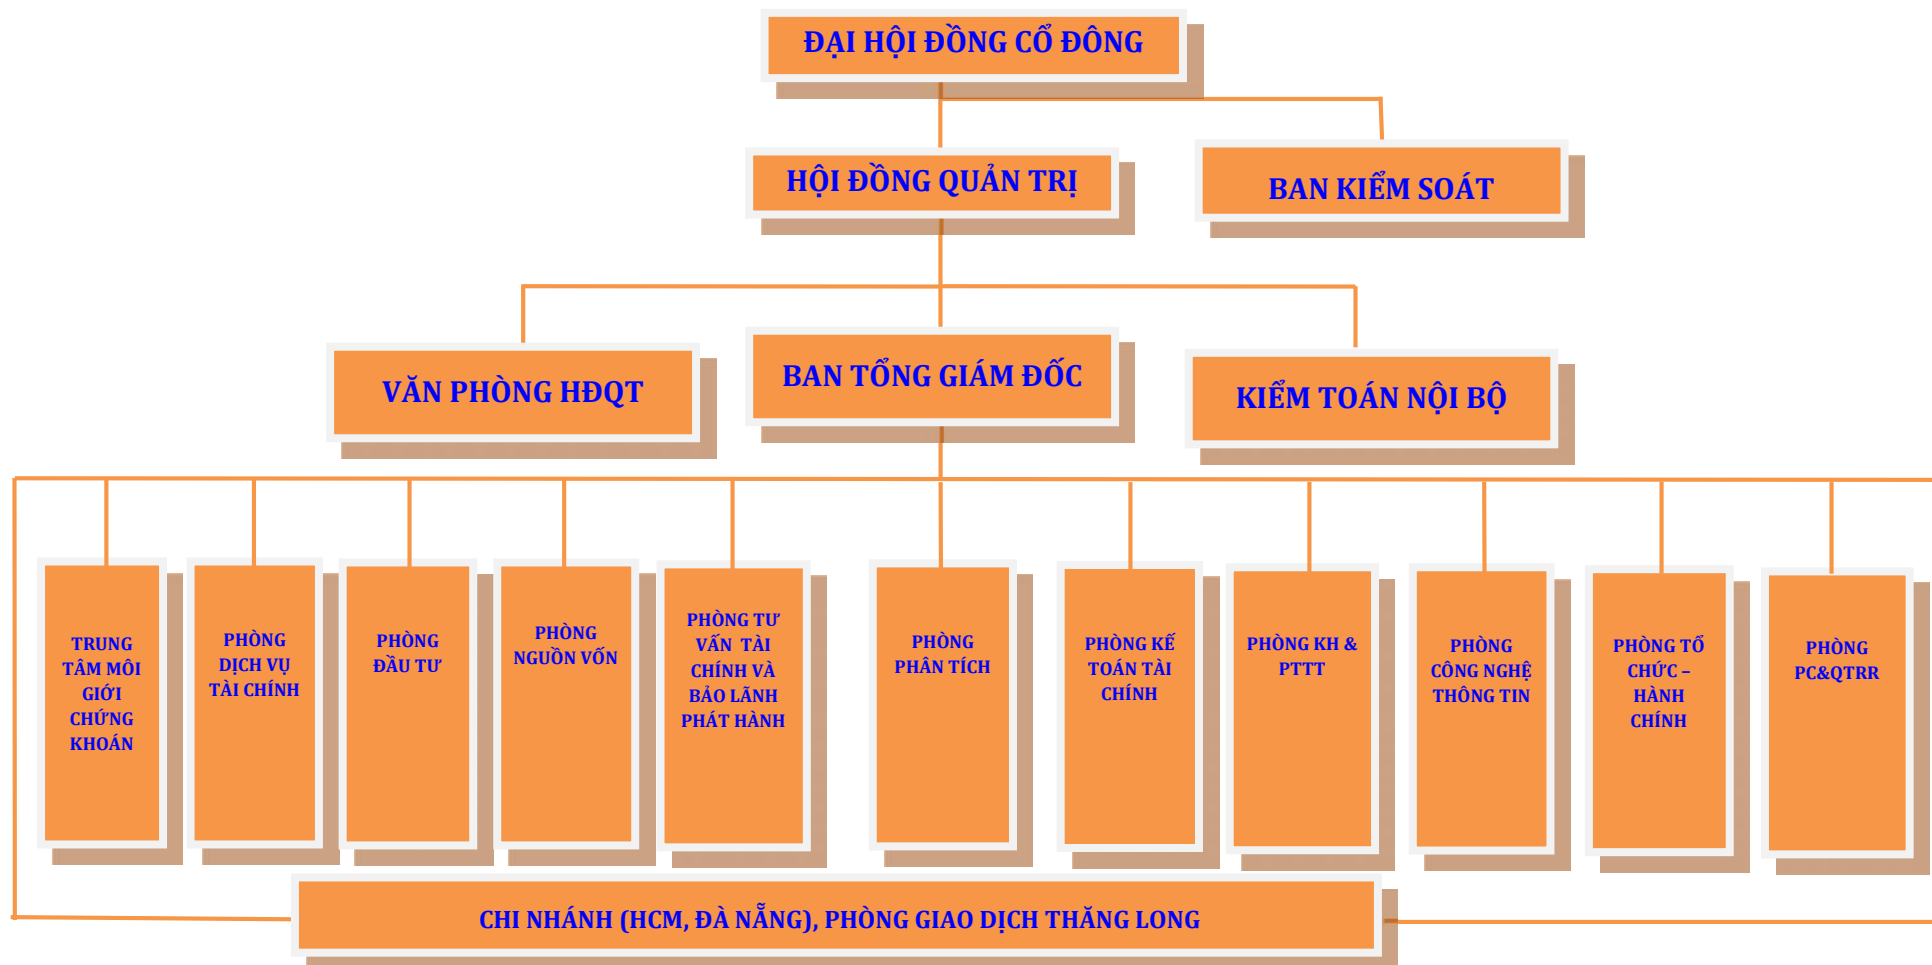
ĐẠI HỘI ĐỒNG CỔ ĐÔNG

HỘI ĐỒNG QUẢN TRỊ

BAN KIỂM SOÁT

VĂN PHÒNG HĐQT

BAN TỔNG GIÁM ĐỐC

KIỂM TOÁN NỘI BỘ

TRUNG TÂM MÔI GIỚI CHỨNG KHOÁN

PHÒNG DỊCH VỤ TÀI CHÍNH

PHÒNG ĐẦU TƯ

PHÒNG NGUỒN VỐN

PHÒNG TƯ VẤN TÀI CHÍNH VÀ BẢO LÃNH PHÁT HÀNH

PHÒNG PHÂN TÍCH

PHÒNG KẾ TOÁN TÀI CHÍNH

PHÒNG KH & PTTT

PHÒNG CÔNG NGHỆ THÔNG TIN

PHÒNG TỔ CHỨC – HÀNH CHÍNH

PHÒNG PC&QTRR

CHI NHÁNH (HCM, ĐÀ NẴNG), PHÒNG GIAO DỊCH THĂNG LONG